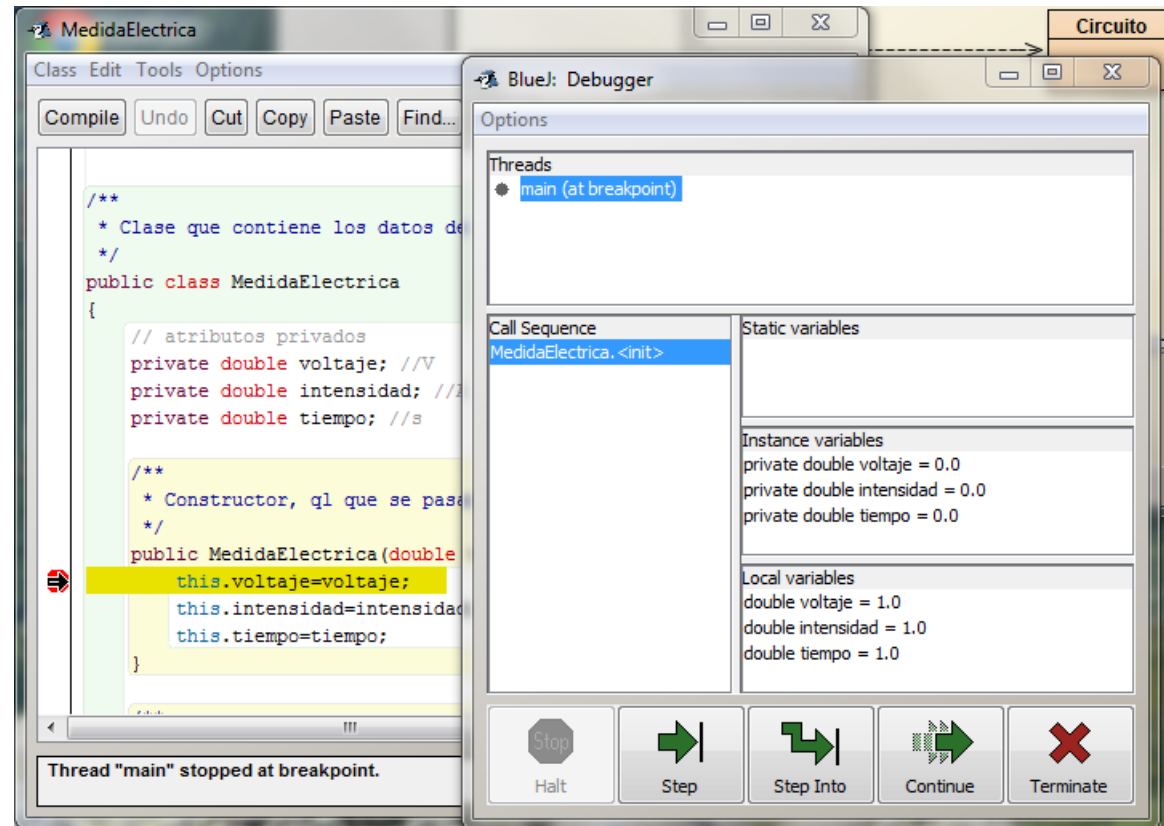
MedidaElectrica

Class Edit Tools Options

Compile Undo Cut Copy Paste Find...

/**
 * Clase que contiene los datos de
 */
public class MedidaElectrica
{
    // atributos privados
    private double voltaje; //V
    private double intensidad; //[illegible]
    private double tiempo; //s

    /**
     * Constructor, ql que se pasa
     */
    public MedidaElectrica(double
        this.voltaje=voltaje;
        this.intensidad=intensidad
        this.tiempo=tiempo;
    }

Thread "main" stopped at breakpoint.

Circuito

BlueJ: Debugger

Options

Threads
main (at breakpoint)

Call Sequence
MedidaElectrica.<init>

Static variables

Instance variables
private double voltaje = 0.0
private double intensidad = 0.0
private double tiempo = 0.0

Local variables
double voltaje = 1.0
double intensidad = 1.0
double tiempo = 1.0

Stop
Halt
Step
Step Into
Continue
Terminate